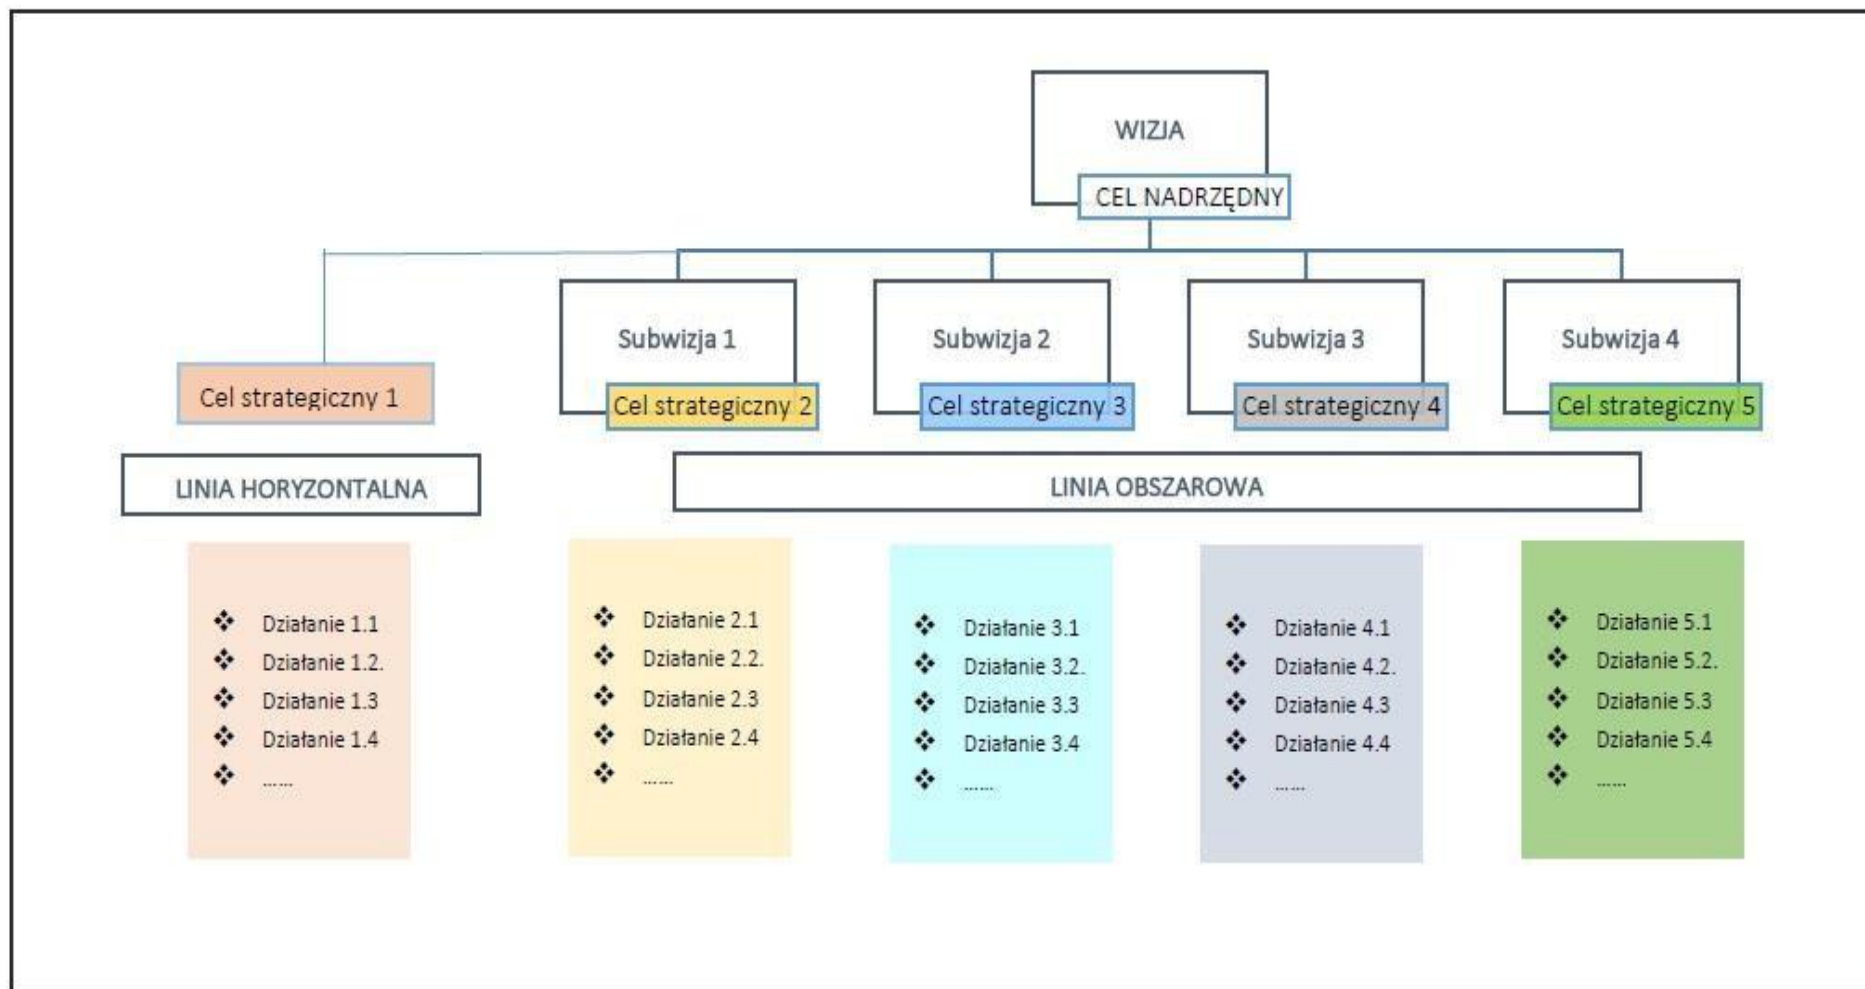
WIZJA

CEL NADRZĘDNY

Subwizja 1

Subwizja 2

Subwizja 3

Subwizja 4

Cel strategiczny 1

Cel strategiczny 2

Cel strategiczny 3

Cel strategiczny 4

Cel strategiczny 5

LINIA HORYZONTALNA

LINIA OBSZAROWA

- Działanie 1.1
- Działanie 1.2.
- Działanie 1.3
- Działanie 1.4
- ……

- Działanie 2.1
- Działanie 2.2.
- Działanie 2.3
- Działanie 2.4
- ……

- Działanie 3.1
- Działanie 3.2.
- Działanie 3.3
- Działanie 3.4
- ……

- Działanie 4.1
- Działanie 4.2.
- Działanie 4.3
- Działanie 4.4
- ……

- Działanie 5.1
- Działanie 5.2.
- Działanie 5.3
- Działanie 5.4
- ……